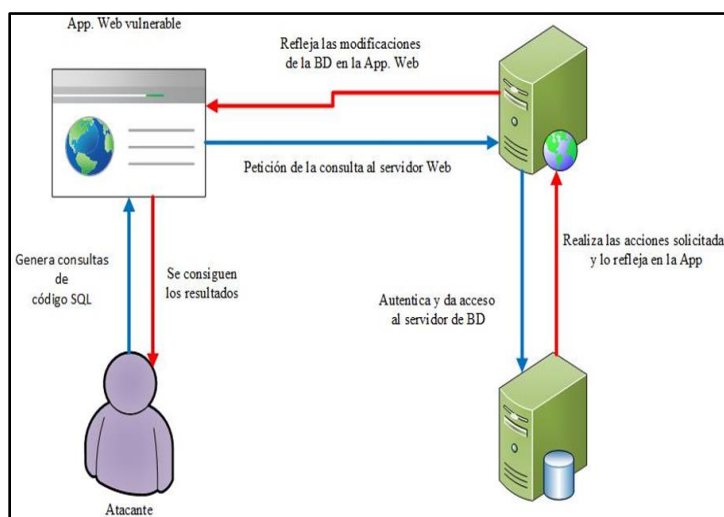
App. Web vulnerable

Refleja las modificaciones de la BD en la App. Web

Petición de la consulta al servidor Web

Genera consultas de código SQL

Se consiguen los resultados

Autentica y da acceso al servidor de BD

Realiza las acciones solicitada y lo refleja en la App

Atacante